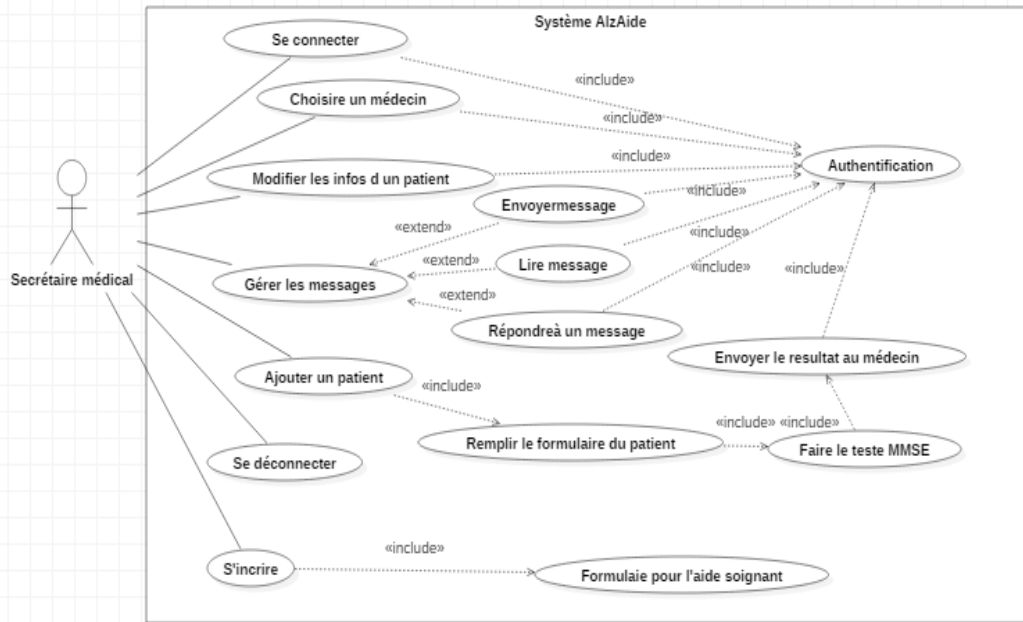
Système AlzAide

Se connecter

«include»

Choisire un médecin

«include»

«include»

Modifier les infos d un patient

Authentification

«include»

Envoyermessage

«extend»

«include»

Lire message

«extend»

«include»

Gérer les messages

«extend»

«include»

Secrétaire médical

Répondreà un message

«include»

Envoyer le resultat au médecin

Ajouter un patient

«include»

«include» «include»

Remplir le formulaire du patient

Faire le teste MMSE

Se déconnecter

«include»

S'incrire

Formulaie pour l'aide soignant